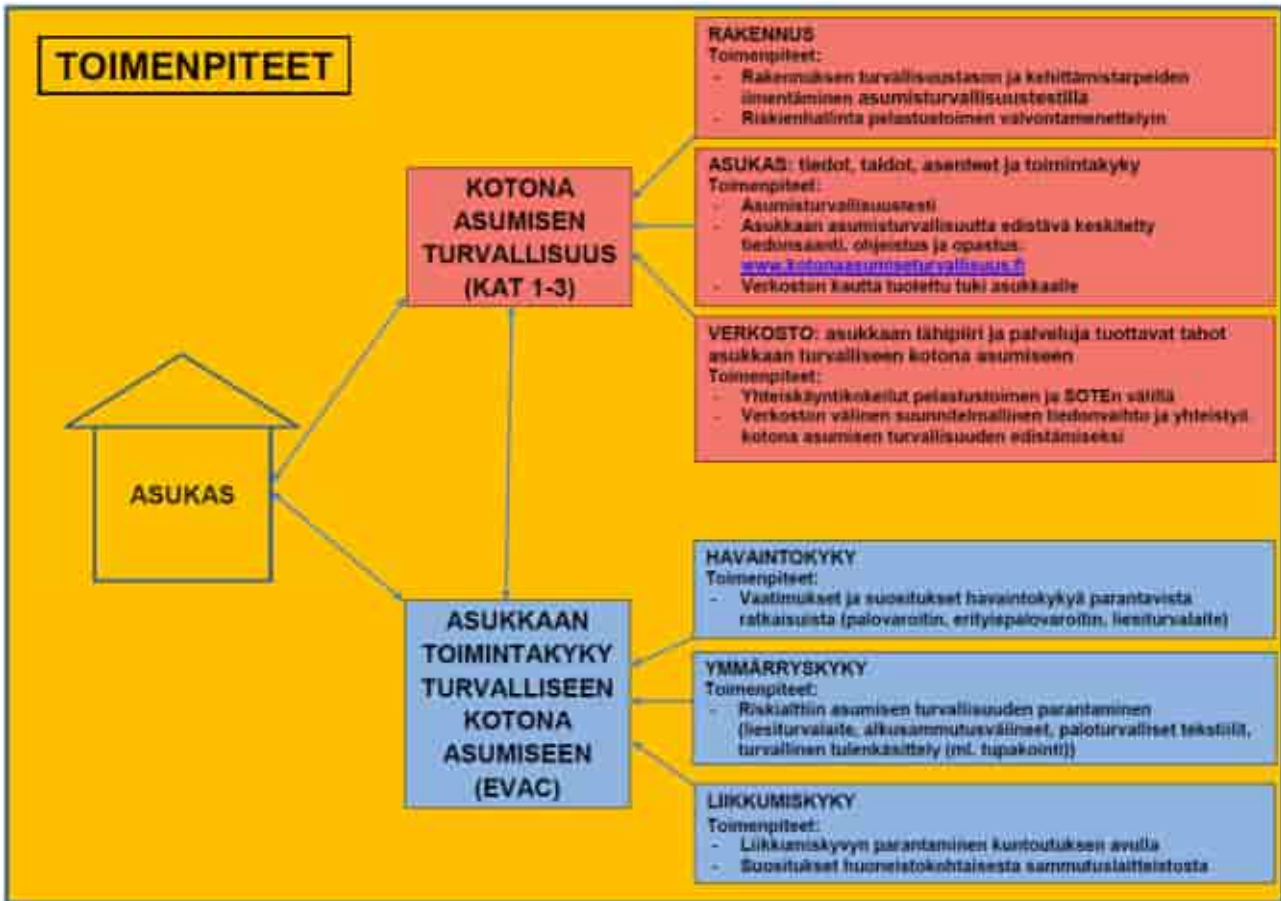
TOIMENPITEET

ASUKAS

KOTONA ASUMISEN TURVALLISUUS (KAT 1-3)

RAKENNUS
Toimenpiteet:
- Rakennuksen turvallisuustason ja kehittämistarpeiden ilmentäminen asumisturvallisuustestilla
- Riskienhallinta pelastustoimen valvontamenettelyin

ASUKAS: tiedot, taidot, asenteet ja toimintakyky
Toimenpiteet:
- Asumisturvallisuustesti
- Asukkaan asumisturvallisuutta edistävä keskitetty tiedonsaanti, ohjeistus ja opastus. www.kotonaasumisenturvallisuus.fi
- Verkoston kautta tuotettu tuki asukkaalle

VERKOSTO: asukkaan lähipiiri ja palveluja tuottavat tahot asukkaan turvalliseen kotona asumiseen
Toimenpiteet:
- Yhteiskäyntikokeilut pelastustoimen ja SOTEn välillä
- Verkoston välinen suunnitelmallinen tiedonvaihto ja yhteistyö kotona asumisen turvallisuuden edistämiseksi

ASUKKAAN TOIMINTAKYKY TURVALLISEEN KOTONA ASUMISEEN (EVAC)

HAVAINTOKYKY
Toimenpiteet:
- Vaatimukset ja suositukset havaintokykyä parantavista ratkaisuista (palovaroitin, erityispalovaroitin, liesiturvalaite)

YMMÄRRYSKYKY
Toimenpiteet:
- Riskialttiin asumisen turvallisuuden parantaminen (liesiturvalaite, alkusammutusvälineet, paloturvalliset tekstiilit, turvallinen tulenkäsittely (ml. tupakointi))

LIIKKUMISKYKY
Toimenpiteet:
- Liikkumiskyvyn parantaminen kuntoutuksen avulla
- Suositukset huoneistokohtaisesta sammutuslaitteistosta